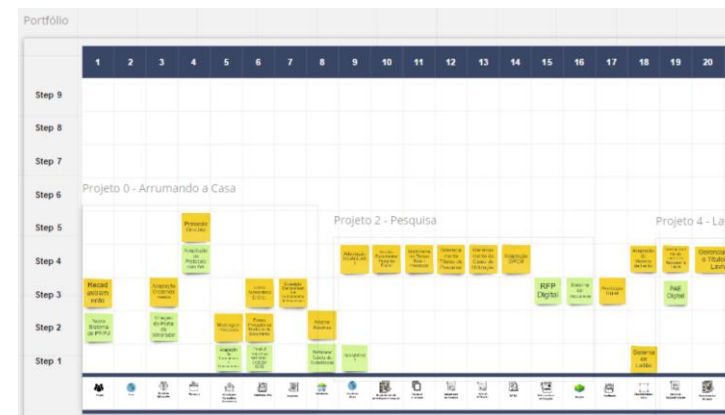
Portfólio

| | 1 | 2 | 3 | 4 | 5 | 6 | 7 | 8 | 9 | 10 | 11 | 12 | 13 | 14 | 15 | 16 | 17 | 18 | 19 | 20 |
|---|---|---|---|---|---|---|---|---|---|---|---|---|---|---|---|---|---|---|---|---|
| Step 9 | | | | | | | | | | | | | | | | | | | | |
| Step 8 | | | | | | | | | | | | | | | | | | | | |
| Step 7 | | | | | | | | | | | | | | | | | | | | |
| Step 6 | | | | | | | | | | | | | | | | | | | | |
| Step 5 | | | | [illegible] | | | | | | | | | | | | | | | | |
| Step 4 | | | | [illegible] | | | | | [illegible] | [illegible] | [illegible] | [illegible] | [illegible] | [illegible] | | | | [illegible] | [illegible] | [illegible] |
| Step 3 | Recad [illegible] | | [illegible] | | | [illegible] | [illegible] | | | | | | | | RFP Digital | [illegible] | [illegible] | | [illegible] Digital | |
| Step 2 | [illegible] | | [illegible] | | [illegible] | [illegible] | | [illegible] | | | | | | | | | | | | |
| Step 1 | | | | | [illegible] | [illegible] | | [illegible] | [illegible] | | | | | | | | | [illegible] | | |

Projeto 0 - Arrumando a Casa

Projeto 2 - Pesquisa

Projeto 4 - La